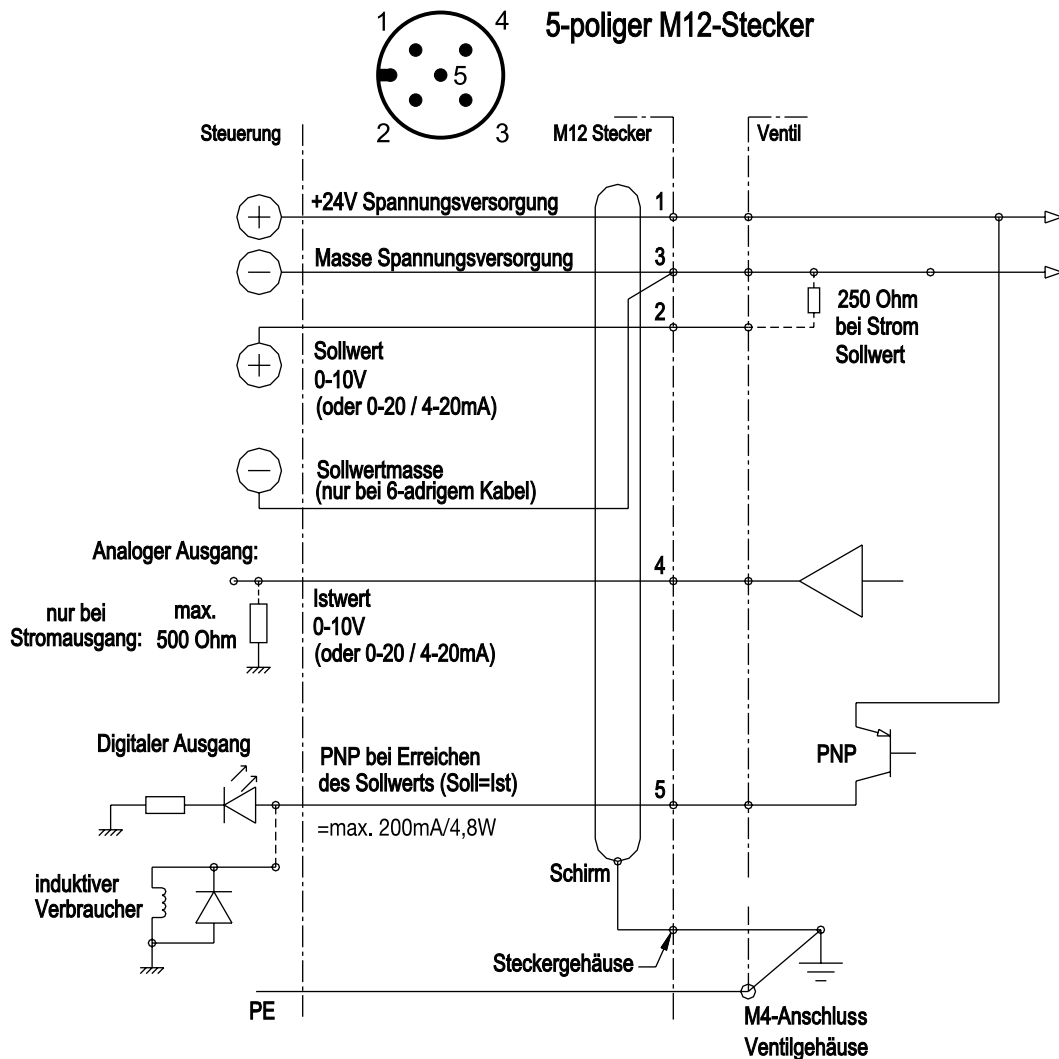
1 4 5 2 3

5-poliger M12-Stecker

Steuerung

M12 Stecker

Ventil

+24V Spannungsversorgung

1

Masse Spannungsversorgung

3

2

250 Ohm bei Strom Sollwert

Sollwert 0-10V (oder 0-20 / 4-20mA)

Sollwertmasse (nur bei 6-adrigem Kabel)

Analoger Ausgang:

4

nur bei Stromausgang:

max. 500 Ohm

Istwert 0-10V (oder 0-20 / 4-20mA)

Digitaler Ausgang

PNP bei Erreichen des Sollwerts (Soll=Ist)

5

PNP

=max. 200mA/4,8W

Schirm

induktiver Verbraucher

Steckergehäuse

PE

M4-Anschluss Ventilgehäuse